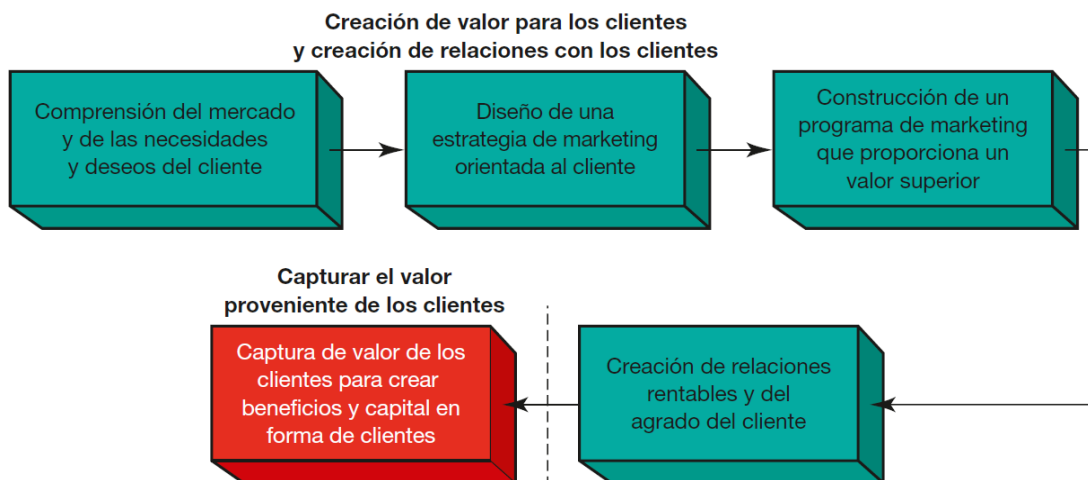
Creación de valor para los clientes y creación de relaciones con los clientes

Comprensión del mercado y de las necesidades y deseos del cliente

Diseño de una estrategia de marketing orientada al cliente

Construcción de un programa de marketing que proporciona un valor superior

Capturar el valor proveniente de los clientes

Captura de valor de los clientes para crear beneficios y capital en forma de clientes

Creación de relaciones rentables y del agrado del cliente